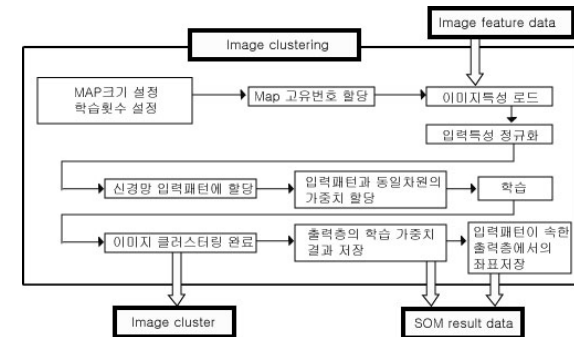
Image feature data

Image clustering

MAP크기 설정
학습횟수 설정

Map 고유번호 할당

이미지특성 로드

입력특성 정규화

신경망 입력패턴에 할당

입력패턴과 동일차원의 가중치 할당

학습

이미지 클러스터링 완료

출력층의 학습 가중치 결과 저장

입력패턴이 속한 출력층에서의 좌표저장

Image cluster

SOM result data